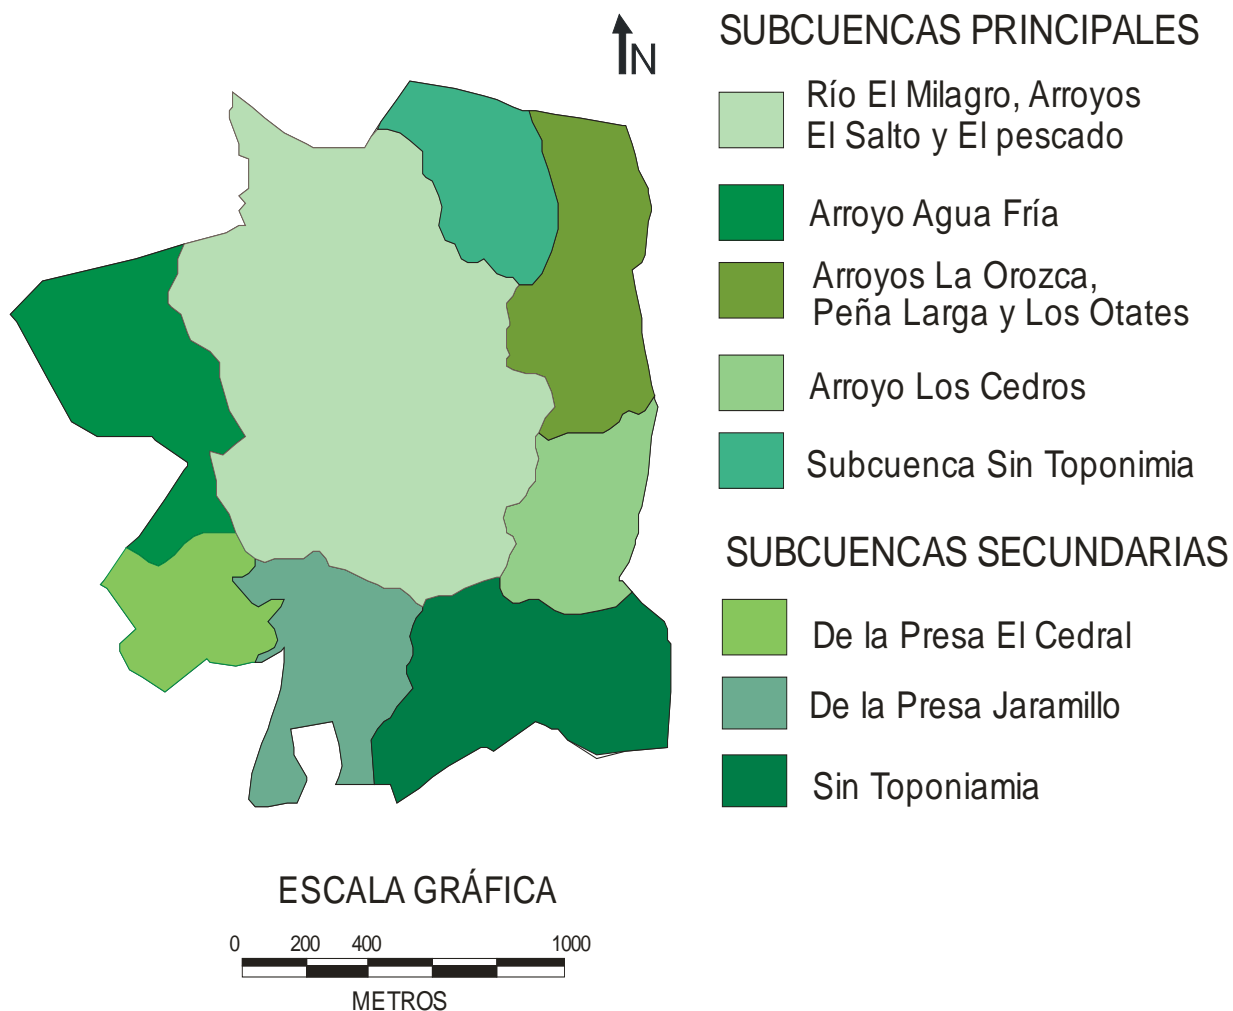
N

SUBCUENCAS PRINCIPALES

Río El Milagro, Arroyos El Salto y El pescado

Arroyo Agua Fría

Arroyos La Orozca, Peña Larga y Los Otates

Arroyo Los Cedros

Subcuenca Sin Toponimia

SUBCUENCAS SECUNDARIAS

De la Presa El Cedral

De la Presa Jaramillo

Sin Toponiamia

ESCALA GRÁFICA

0 200 400 1000

METROS